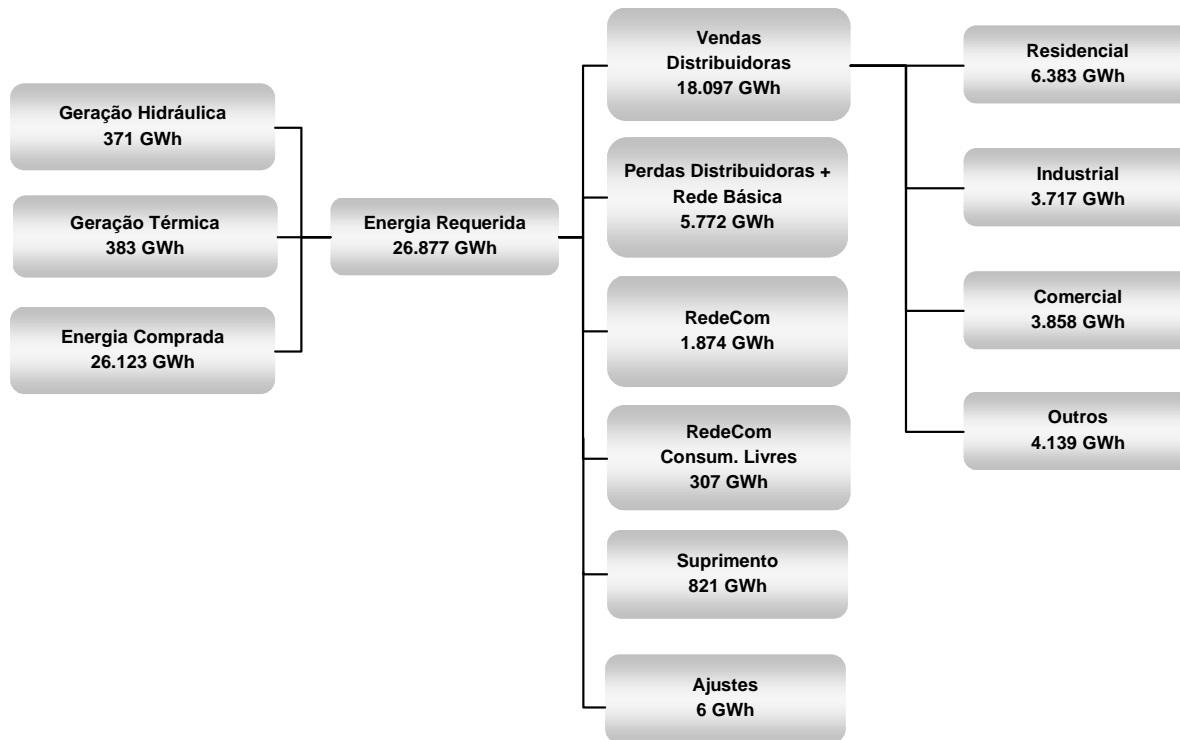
Geração Hidráulica
371 GWh

Geração Térmica
383 GWh

Energia Comprada
26.123 GWh

Energia Requerida
26.877 GWh

Vendas
Distribuidoras
18.097 GWh

Perdas Distribuidoras +
Rede Básica
5.772 GWh

RedeCom
1.874 GWh

RedeCom
Consum. Livres
307 GWh

Suprimento
821 GWh

Ajustes
6 GWh

Residencial
6.383 GWh

Industrial
3.717 GWh

Comercial
3.858 GWh

Outros
4.139 GWh